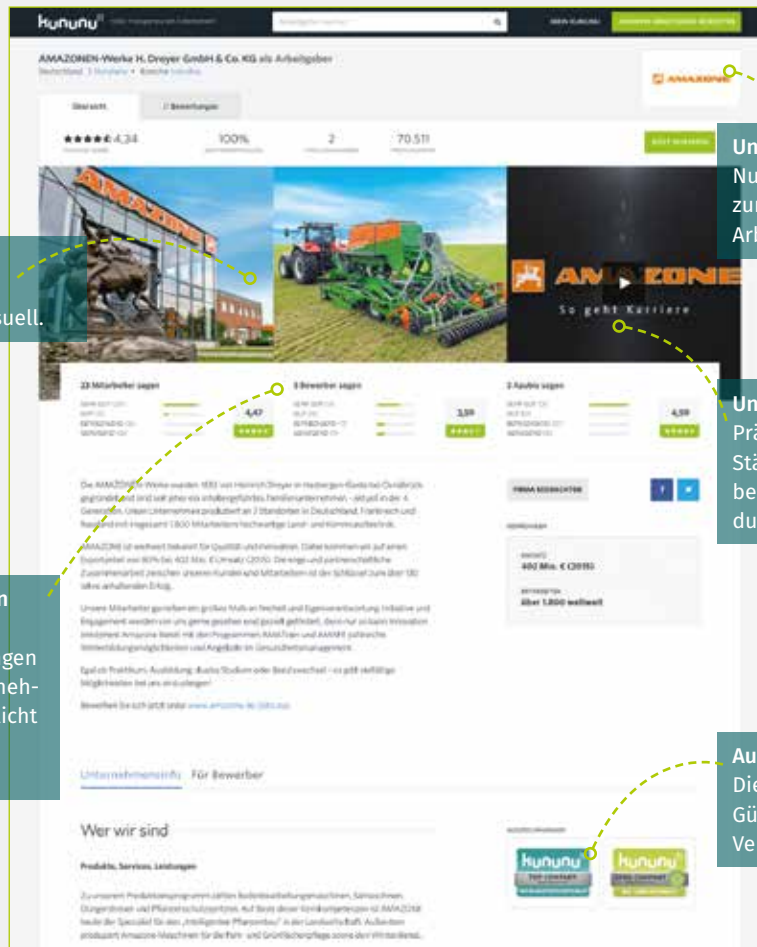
kununu

AMAZONEN-Werke H. Dreyer GmbH & Co. KG als Arbeitgeber

Übersicht

Bewertungen

4,34

100%

2

70.511

AMAZONE

So geht Karriere

23 Mitarbeiter sagen

4,47

3 Bewerber sagen

3,59

3 Azubis sagen

4,59

Die AMAZONEN-Werke wurden 1883 von Heinrich Dreyer in Hasbergen-Gaste bei Osnabrück gegründet und sind seit jeher ein erfolgreiches Familienunternehmen. Unser Unternehmen produziert an 7 Standorten in Deutschland, Frankreich und Russland mit insgesamt 1.800 Mitarbeitern hochwertige Land- und Kommunaltechnik.

Bewerben Sie sich jetzt unter www.amazone.de/jobs.aspx

FIRMA BEOBACHTEN

UMSATZ
402 Mio. € (2015)

MITARBEITER
über 1.800 weltweit

Unternehmensinfo

Für Bewerber

Wer wir sind

Produkte, Services, Leistungen

kununu TOP COMPANY

kununu OPEN COMPANY

Un
Nu
zu
Arb

suell.

Un
Prä
Stä
be
du

n

gen
neh-
icht

Au
Die
Gü
Ve